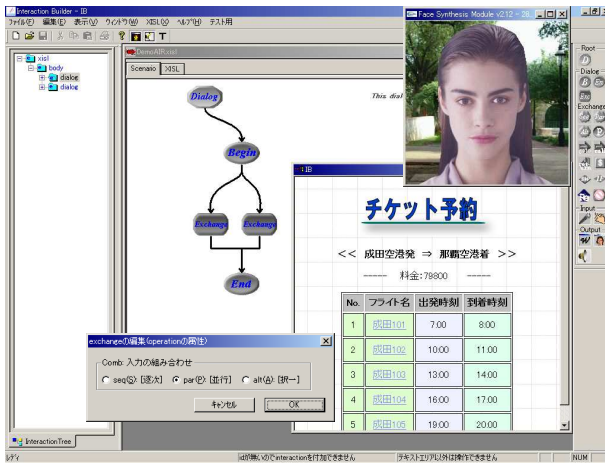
Interaction Builder - IB
ファイル(F) 編集(E) 表示(V) ウィンドウ(W) XISL(X) ヘルプ(H) テスト用
Face Synthesis Module V2.1.2 - 28
xisl
body
dialog
dialog
DemoAIR.xisl
Scenario
XISL
Dialog
Begin
Exchange
Exchange
End
This dial
IB
チケット予約
<< 成田空港発 ⇒ 那覇空港着 >>
----- 料金:79800 -----

| No. | フライト名 | 出発時刻 | 到着時刻 |
|---|---|---|---|
| 1 | 成田101 | 7:00 | 8:00 |
| 2 | 成田102 | 10:00 | 11:00 |
| 3 | 成田103 | 13:00 | 14:00 |
| 4 | 成田104 | 16:00 | 17:00 |
| 5 | 成田105 | 19:00 | 20:00 |

exchangeの編集(operationの属性)
Comb: 入力の組み合わせ
seq(S): [逐次]
par(P): [並行]
alt(A): [択一]
キャンセル
OK
Root
Dialog
Exchange
Input
Output
InteractionTree
レディ
idが無いのでinteractionを付加できません
テキストエリア以外は操作できません
NUM